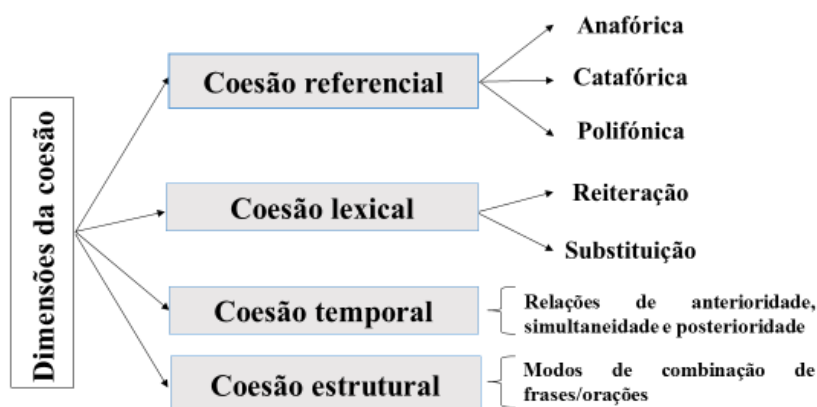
Dimensões da coesão

Coesão referencial

Anafórica

Catafórica

Polifónica

Coesão lexical

Reiteração

Substituição

Coesão temporal

Relações de anterioridade, simultaneidade e posterioridade

Coesão estrutural

Modos de combinação de frases/orações